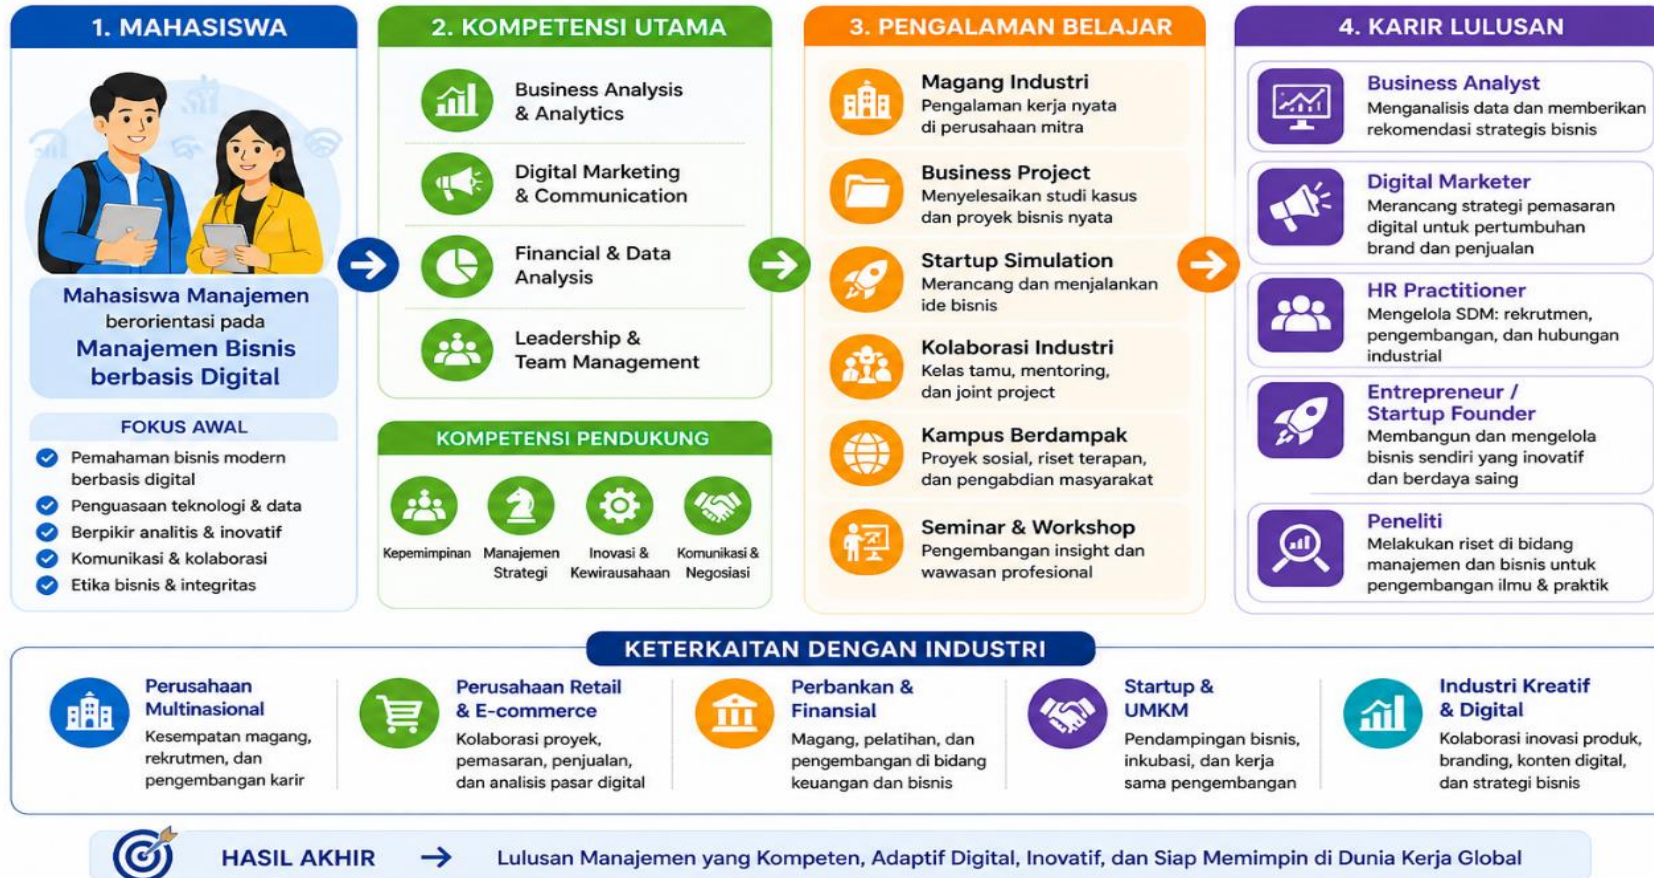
1. MAHASISWA

Mahasiswa Manajemen berorientasi pada Manajemen Bisnis berbasis Digital

FOKUS AWAL

Pemahaman bisnis modern berbasis digital
Penguasaan teknologi & data
Berpikir analitis & inovatif
Komunikasi & kolaborasi
Etika bisnis & integritas

2. KOMPETENSI UTAMA

Business Analysis & Analytics

Digital Marketing & Communication

Financial & Data Analysis

Leadership & Team Management

KOMPETENSI PENDUKUNG

Kepemimpinan
Manajemen Strategi
Inovasi & Kewirausahaan
Komunikasi & Negosiasi

3. PENGALAMAN BELAJAR

Magang Industri
Pengalaman kerja nyata di perusahaan mitra

Business Project
Menyelesaikan studi kasus dan proyek bisnis nyata

Startup Simulation
Merancang dan menjalankan ide bisnis

Kolaborasi Industri
Kelas tamu, mentoring, dan joint project

Kampus Berdampak
Proyek sosial, riset terapan, dan pengabdian masyarakat

Seminar & Workshop
Pengembangan insight dan wawasan profesional

4. KARIR LULUSAN

Business Analyst
Menganalisis data dan memberikan rekomendasi strategis bisnis

Digital Marketer
Merancang strategi pemasaran digital untuk pertumbuhan brand dan penjualan

HR Practitioner
Mengelola SDM: rekrutmen, pengembangan, dan hubungan industrial

Entrepreneur / Startup Founder
Membangun dan mengelola bisnis sendiri yang inovatif dan berdaya saing

Peneliti
Melakukan riset di bidang manajemen dan bisnis untuk pengembangan ilmu & praktik

KETERKAITAN DENGAN INDUSTRI

Perusahaan Multinasional
Kesempatan magang, rekrutmen, dan pengembangan karir

Perusahaan Retail & E-commerce
Kolaborasi proyek, pemasaran, penjualan, dan analisis pasar digital

Perbankan & Finansial
Magang, pelatihan, dan pengembangan di bidang keuangan dan bisnis

Startup & UMKM
Pendampingan bisnis, inkubasi, dan kerja sama pengembangan

Industri Kreatif & Digital
Kolaborasi inovasi produk, branding, konten digital, dan strategi bisnis

HASIL AKHIR → Lulusan Manajemen yang Kompeten, Adaptif Digital, Inovatif, dan Siap Memimpin di Dunia Kerja Global